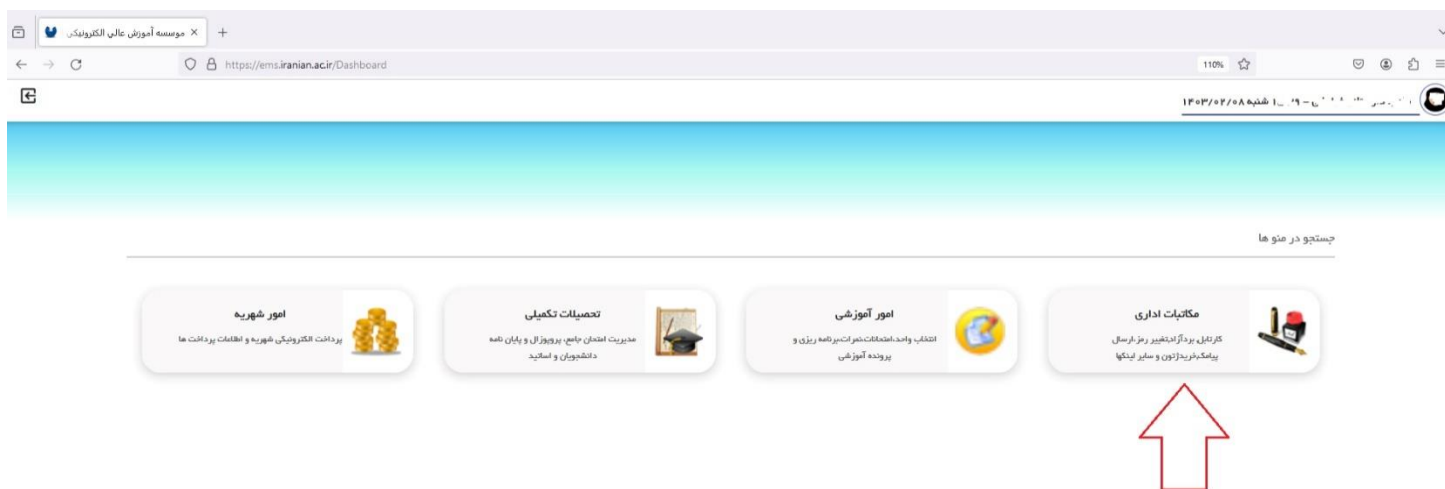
موسسه آموزش عالي الكترونيكي ×
+
https://ems.iranian.ac.ir/Dashboard
110%
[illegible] ۱۴۰۳/۰۲/۰۸ شنبه

جستجو در منو ها

مکاتبات اداری
کارتابل برد آزاد،تغییر رمز،ارسال پیامک،خرید ژتون و سایر لینکها

امور آموزشی
انتخاب واحد،امتحانات،نمرات،برنامه ریزی و پرونده آموزشی

تحصیلات تکمیلی
مدیریت امتحان جامع، پروپوزال و پایان نامه دانشجویان و اساتید

امور شهریه
پرداخت الکترونیکی شهریه و اطلاعات پرداخت ها